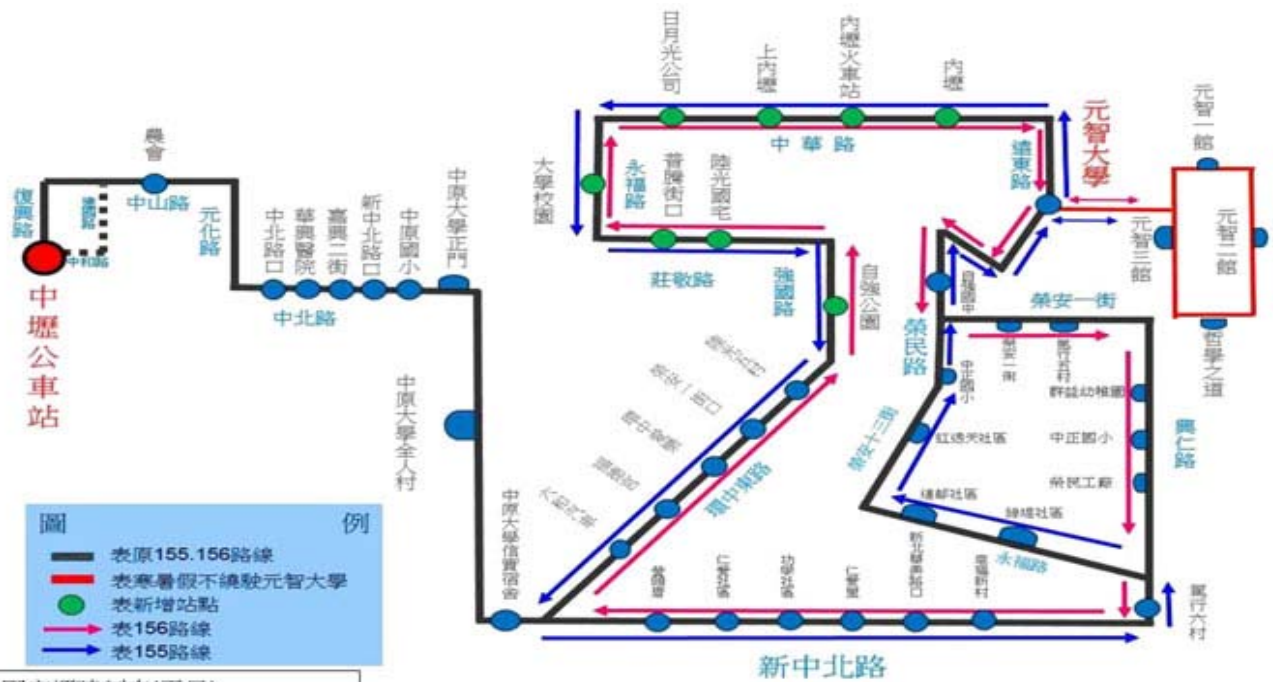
中壢公車站
復興路
中和路
農會
中山路
元化路
中北路口
華興醫院
嘉興二街
新中北路口
中原國小
中北路
中原大學正門
中原大學全人村
中原大學信實宿舍
日月光公司
上內壢
內壢火車站
內壢
中華路
遠東路
元智大學
元智一館
元智三館
元智二館
哲學之道
大學校園
永福路
普腴街口
陸光國宅
莊敬路
強國路
自強公園
自強國中
榮民路
榮安一街
榮安一街
振興五街
群益幼稚園
中正國小
榮民工廠
中正國小
榮安十三街
紅透天社區
達邦社區
綠揚社區
永福路
興仁路
篤行六村
環中東路
新中北路
圖 例
表原155.156路線
表寒暑假不繞駛元智大學
表新增站點
表156路線
表155路線
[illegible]